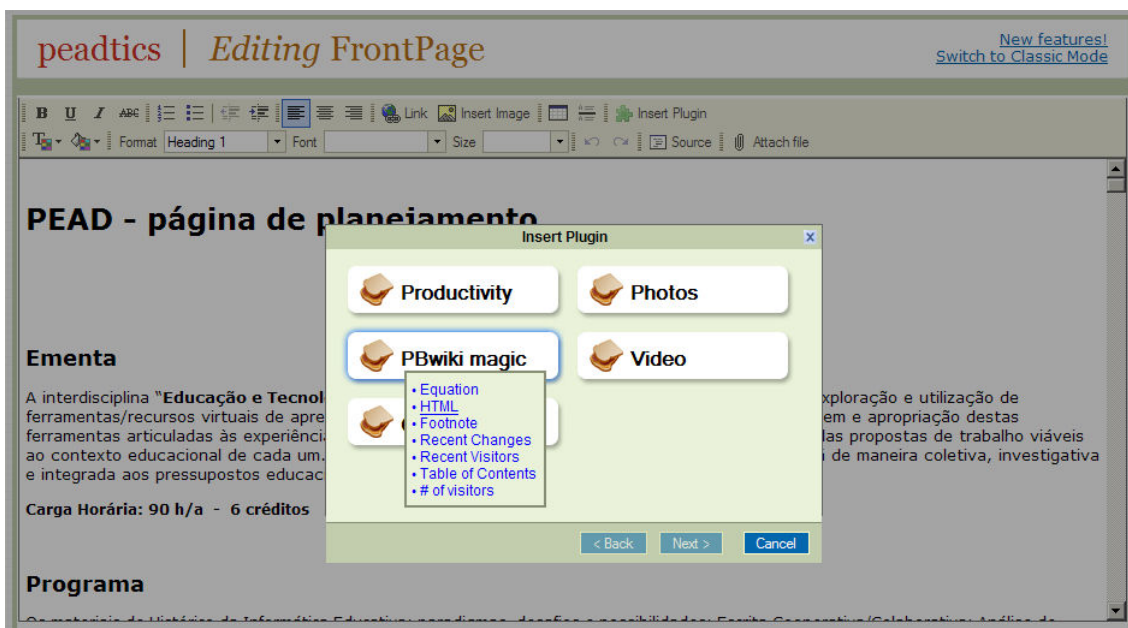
peadtics | Editing FrontPage

New features!
Switch to Classic Mode

B U I ABC Link Insert Image Insert Plugin
Format Heading 1 Font Size Source Attach file

PEAD - página de planejamento

Ementa

A interdisciplina "Educação e Tecnol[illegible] exploração e utilização de ferramentas/recursos virtuais de apre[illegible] em e apropriação destas ferramentas articuladas às experiênci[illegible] las propostas de trabalho viáveis ao contexto educacional de cada um.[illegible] de maneira coletiva, investigativa e integrada aos pressupostos educac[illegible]

Carga Horária: 90 h/a - 6 créditos

Programa

Insert Plugin

Productivity
Photos
PBwiki magic
Video

• Equation
• HTML
• Footnote
• Recent Changes
• Recent Visitors
• Table of Contents
• # of visitors

< Back
Next >
Cancel